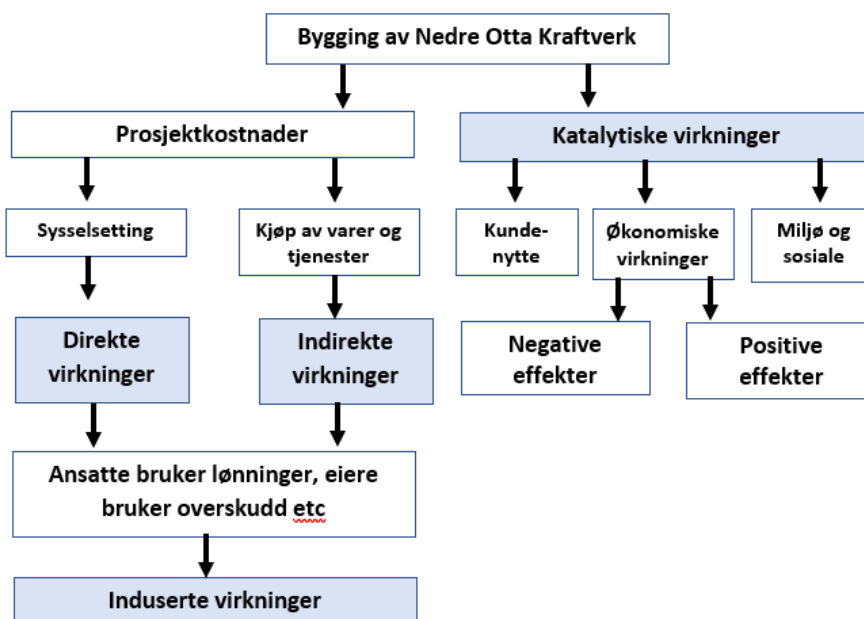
Bygging av Nedre Otta Kraftverk

Prosjektkostnader

Katalytiske virkninger

Sysselsetting

Kjøp av varer og tjenester

Kundenytte

Økonomiske virkninger

Miljø og sosiale

Direkte virkninger

Indirekte virkninger

Negative effekter

Positive effekter

Ansatte bruker lønninger, eiere bruker overskudd etc

Induserte virkninger